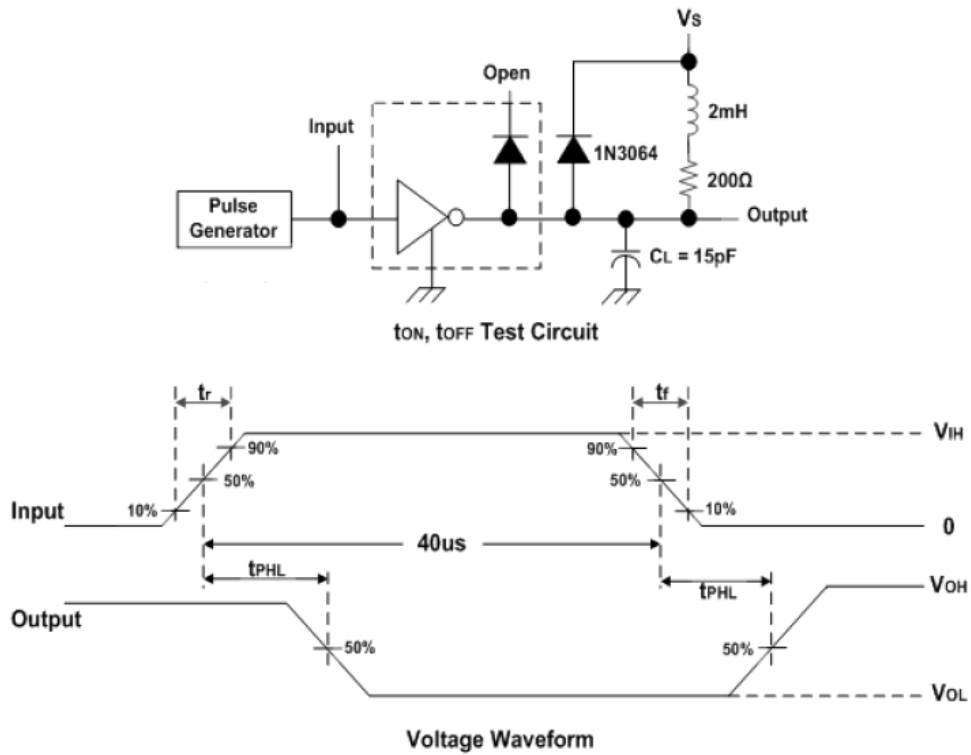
VS

Open

Input

2mH

1N3064

200Ω

Pulse Generator

Output

CL = 15pF

tON, tOFF Test Circuit

tr

tf

VIH

90%

90%

50%

50%

Input

10%

10%

0

40us

tPHL

VOH

tPHL

Output

50%

50%

VOL

Voltage Waveform